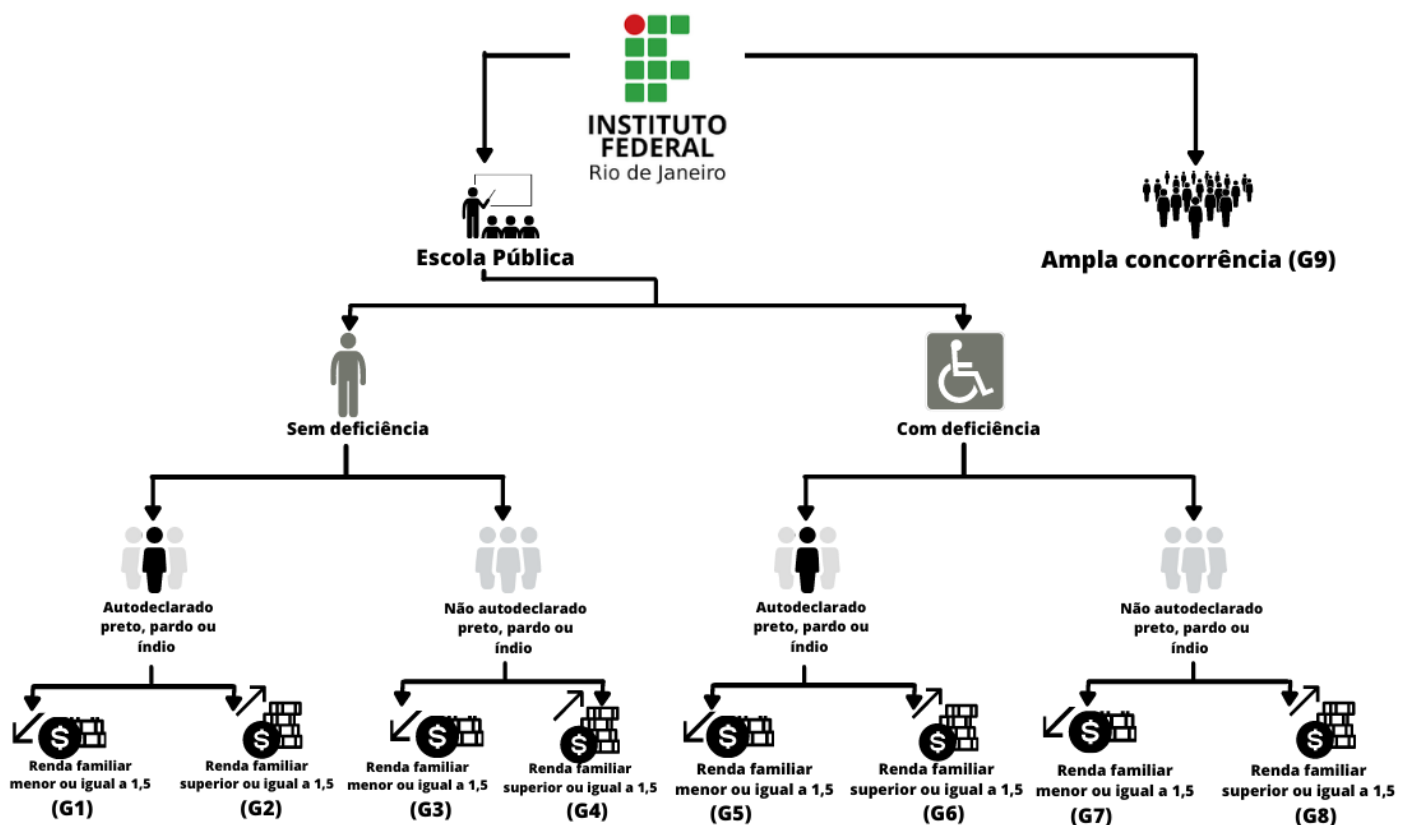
INSTITUTO FEDERAL
Rio de Janeiro

Escola Pública

Ampla concorrência (G9)

Sem deficiência

Com deficiência

Autodeclarado preto, pardo ou índio

Não autodeclarado preto, pardo ou índio

Autodeclarado preto, pardo ou índio

Não autodeclarado preto, pardo ou índio

Renda familiar menor ou igual a 1,5
(G1)

Renda familiar superior ou igual a 1,5
(G2)

Renda familiar menor ou igual a 1,5
(G3)

Renda familiar superior ou igual a 1,5
(G4)

Renda familiar menor ou igual a 1,5
(G5)

Renda familiar superior ou igual a 1,5
(G6)

Renda familiar menor ou igual a 1,5
(G7)

Renda familiar superior ou igual a 1,5
(G8)